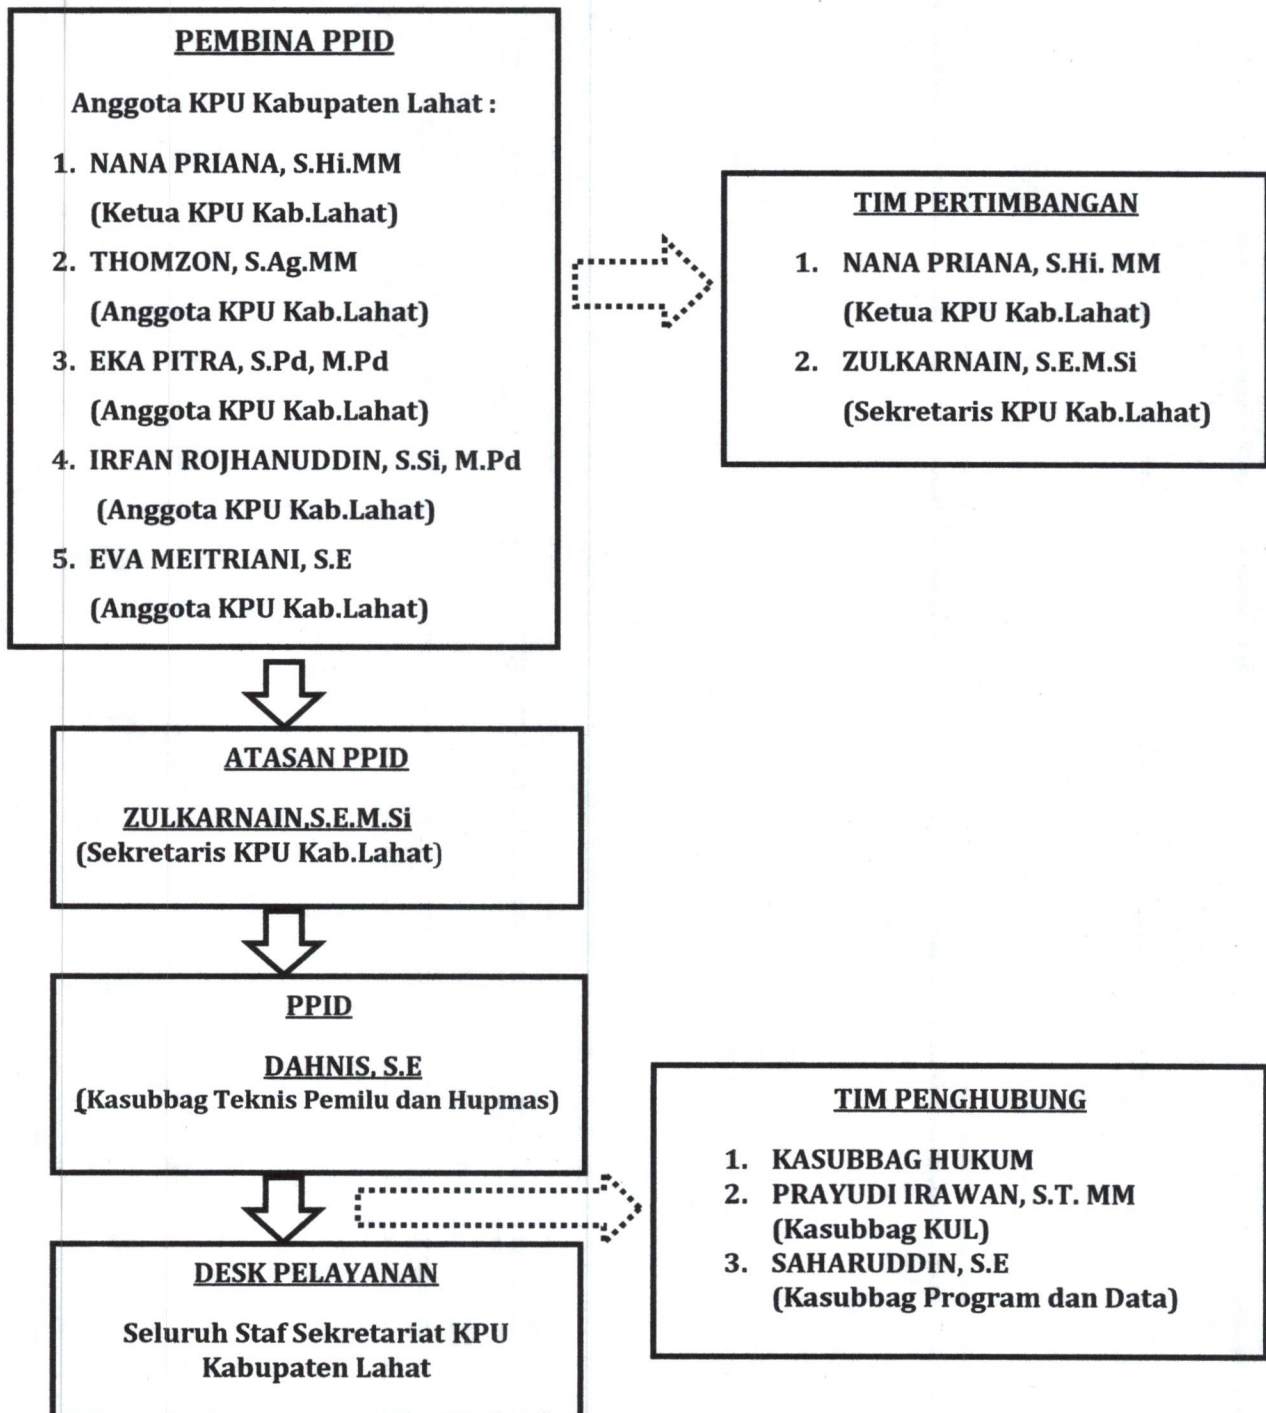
PEMBINA PPID

Anggota KPU Kabupaten Lahat :

1. NANA PRIANA, S.Hi.MM (Ketua KPU Kab.Lahat)
2. THOMZON, S.Ag.MM (Anggota KPU Kab.Lahat)
3. EKA PITRA, S.Pd, M.Pd (Anggota KPU Kab.Lahat)
4. IRFAN ROJHANUDDIN, S.Si, M.Pd (Anggota KPU Kab.Lahat)
5. EVA MEITRIANI, S.E (Anggota KPU Kab.Lahat)

TIM PERTIMBANGAN

1. NANA PRIANA, S.Hi. MM (Ketua KPU Kab.Lahat)
2. ZULKARNAIN, S.E.M.Si (Sekretaris KPU Kab.Lahat)

ATASAN PPID

ZULKARNAIN,S.E.M.Si
(Sekretaris KPU Kab.Lahat)

PPID

DAHNIS, S.E
(Kasubbag Teknis Pemilu dan Hupmas)

TIM PENGHUBUNG

1. KASUBBAG HUKUM
2. PRAYUDI IRAWAN, S.T. MM (Kasubbag KUL)
3. SAHARUDDIN, S.E (Kasubbag Program dan Data)

DESK PELAYANAN

Seluruh Staf Sekretariat KPU Kabupaten Lahat